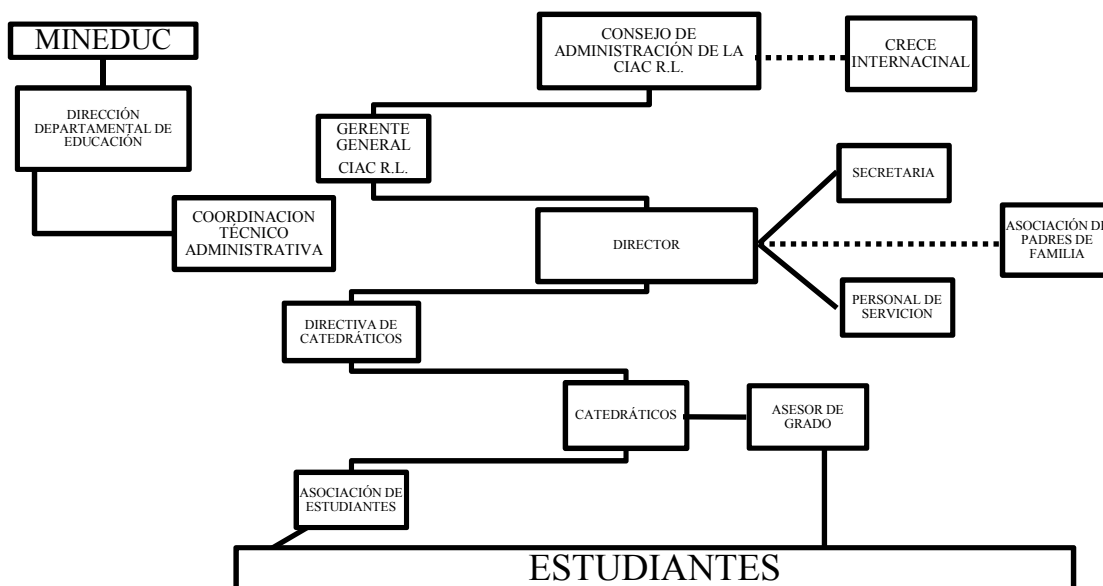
MINEDUC

DIRECCIÓN DEPARTAMENTAL DE EDUCACIÓN

COORDINACION TÉCNICO ADMINISTRATIVA

CONSEJO DE ADMINISTRACIÓN DE LA CIAC R.L.

CRECE INTERNACINAL

GERENTE GENERAL CIAC R.L.

SECRETARIA

DIRECTOR

ASOCIACIÓN D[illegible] PADRES DE FAMILIA

PERSONAL DE SERVICION

DIRECTIVA DE CATEDRÁTICOS

CATEDRÁTICOS

ASESOR DE GRADO

ASOCIACIÓN DE ESTUDIANTES

ESTUDIANTES